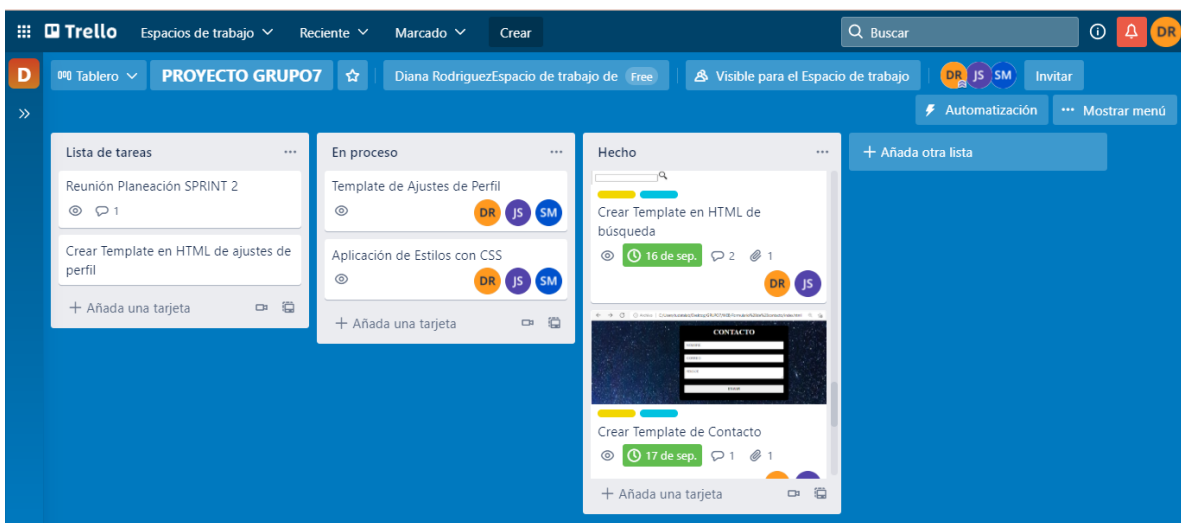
Trello Espacios de trabajo Reciente Marcado Crear Buscar DR

D Tablero PROYECTO GRUPO7 Diana RodriguezEspacio de trabajo de Free Visible para el Espacio de trabajo DR JS SM Invitar

Automatización Mostrar menú

Lista de tareas

Reunión Planeación SPRINT 2
1

Crear Template en HTML de ajustes de perfil

+ Añada una tarjeta

En proceso

Template de Ajustes de Perfil
DR JS SM

Aplicación de Estilos con CSS
DR JS SM

+ Añada una tarjeta

Hecho

Crear Template en HTML de búsqueda
16 de sep. 2 1
DR JS

CONTACTO

Crear Template de Contacto
17 de sep. 1 1

+ Añada una tarjeta

+ Añada otra lista